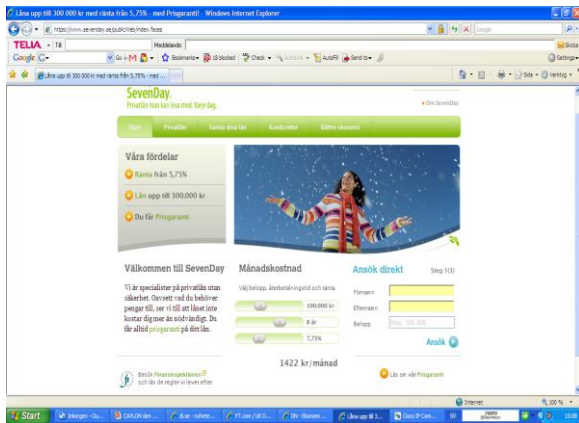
Låna upp till 300 000 kr med ränta från 5,75% - med Prisgaranti! - Windows Internet Explorer

https://www.sevenday.se/public/index.faces

TELIA Till Meddelande

Google G- Go Bookmarks 18 blocked Check AutoFill Send to Settings

Låna upp till 300 000 kr med ränta från 5,75% - med ...

Sida Verktyg

SevenDay.
Privatlån man kan leva med. Varje dag.

Om SevenDay

Start Privatlån Samla dina lån Kundcenter Bättre ekonomi

Våra fördelar

Ränta från 5,75%

Låna upp till 300.000 kr

Du får Prisgaranti

Välkommen till SevenDay

Vi är specialister på privatlån utan säkerhet. Oavsett vad du behöver pengar till, ser vi till att lånet inte kostar dig mer än nödvändigt. Du får alltid prisgaranti på ditt lån.

Månadskostnad

Välj belopp, återbetalningstid och ränta

100.000 kr

8 år

7,75%

1422 kr/månad

Ansök direkt

Steg 1(3)

Förnamn

Efternamn

Belopp

Min. 300.000

Ansök

Besök Finansinspektionen och läs de regler vi lever efter.

Läs om vår Prisgaranti

Internet

100 %

Start Inkorgen - Ou... CAN.DN den ... di.se - nyhete... FT.com / UK O... DN - Ekonomi ... Låna upp till 3... Cisco IP Com... SV 15:08